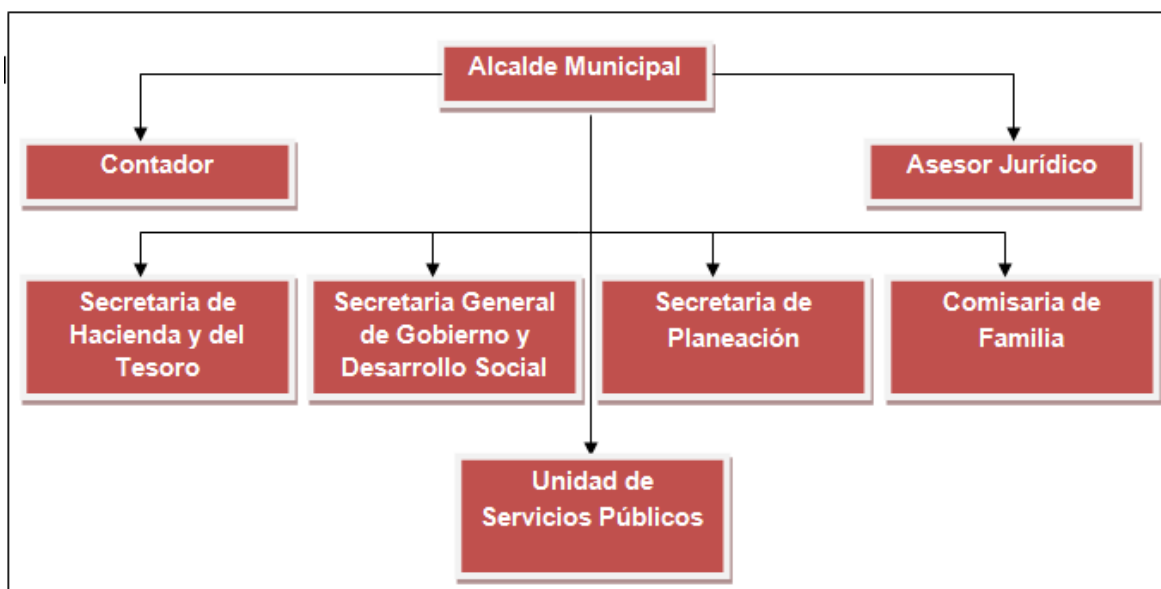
Alcalde Municipal

Contador

Asesor Jurídico

Secretaria de Hacienda y del Tesoro

Secretaria General de Gobierno y Desarrollo Social

Secretaria de Planeación

Comisaria de Familia

Unidad de Servicios Públicos